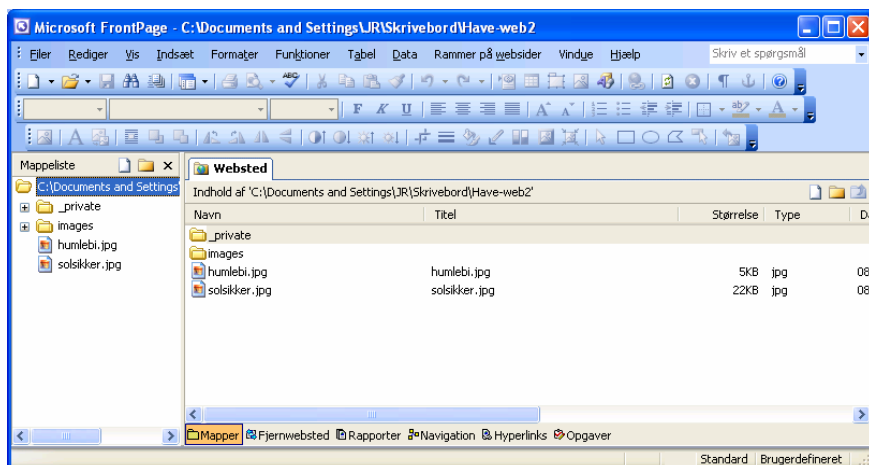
Microsoft FrontPage - C:\Documents and Settings\JR\Skrivebord\Have-web2

Filer Rediger Vis Indsæt Formater Funktioner Tabel Data Rammer på websider Vindue Hjælp

Skriv et spørgsmål

F K U

Mappeliste

C:\Documents and Settings

_private

images

humlebi.jpg

solsikker.jpg

Websted

Indhold af 'C:\Documents and Settings\JR\Skrivebord\Have-web2'

| Navn | Titel | Størrelse | Type | D |
|---|---|---|---|---|
| _private | | | | |
| images | | | | |
| humlebi.jpg | humlebi.jpg | 5KB | jpg | 08 |
| solsikker.jpg | solsikker.jpg | 22KB | jpg | 08 |

Mapper Fjernwebsted Rapporter Navigation Hyperlinks Opgaver

Standard Brugerdefineret